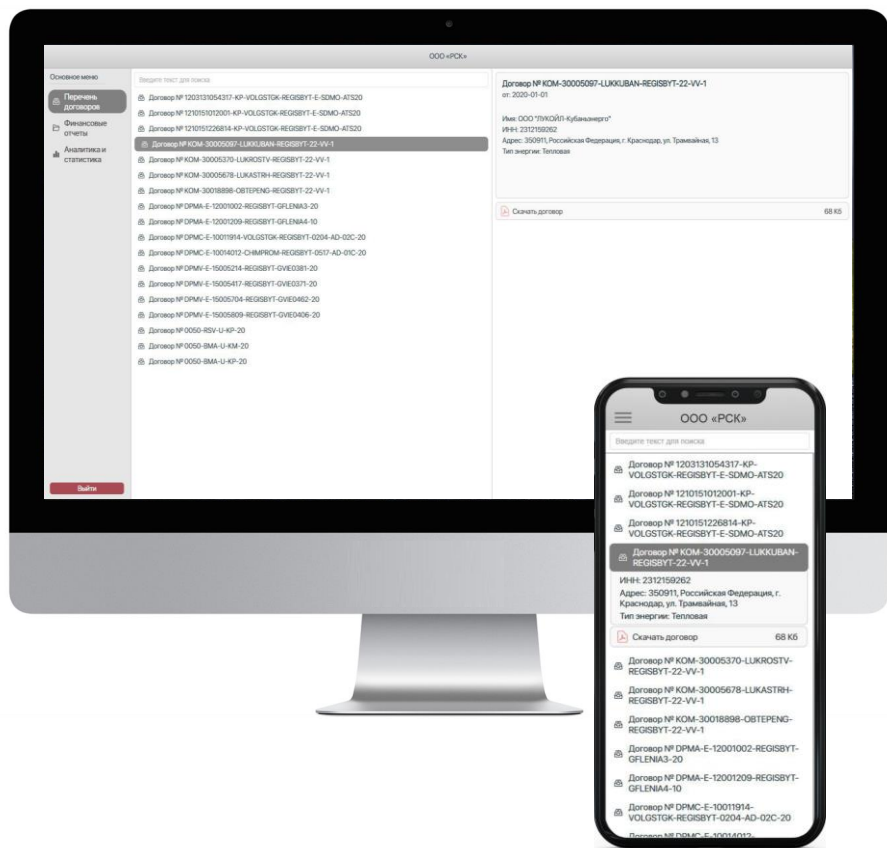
ООО «РСК»

Основное меню

Перечень договоров

Финансовые отчеты

Аналитика и статистика

Выйти

Введите текст для поиска

Договор № 1203131054317-KP-VOLGSTGK-REGISBYT-E-SDMO-ATS20
Договор № 1210151012001-KP-VOLGSTGK-REGISBYT-E-SDMO-ATS20
Договор № 1210151226814-KP-VOLGSTGK-REGISBYT-E-SDMO-ATS20
Договор № KOM-30005097-LUKKUBAN-REGISBYT-22-VV-1
Договор № KOM-30005370-LUKROSTV-REGISBYT-22-VV-1
Договор № KOM-30005678-LUKASTRH-REGISBYT-22-VV-1
Договор № KOM-30018898-OBTEPENG-REGISBYT-22-VV-1
Договор № DPMA-E-12001002-REGISBYT-GFLENIA3-20
Договор № DPMA-E-12001209-REGISBYT-GFLENIA4-10
Договор № DPMC-E-10011914-VOLGSTGK-REGISBYT-0204-AD-02C-20
Договор № DPMC-E-10014012-CHIMPROM-REGISBYT-0517-AD-01C-20
Договор № DPMV-E-15005214-REGISBYT-GVIE0381-20
Договор № DPMV-E-15005417-REGISBYT-GVIE0371-20
Договор № DPMV-E-15005704-REGISBYT-GVIE0462-20
Договор № DPMV-E-15005809-REGISBYT-GVIE0406-20
Договор № 0050-RSV-U-KP-20
Договор № 0050-BMA-U-KM-20
Договор № 0050-BMA-U-KP-20

Договор № KOM-30005097-LUKKUBAN-REGISBYT-22-VV-1
от: 2020-01-01

Имя: ООО "ЛУКОЙЛ-Кубаньэнерго"
ИНН: 2312159262
Адрес: 350911, Российская Федерация, г. Краснодар, ул. Трамвайная, 13
Тип энергии: Тепловая

Скачать договор 68 Кб

ООО «РСК»

Введите текст для поиска

Договор № 1203131054317-KP-VOLGSTGK-REGISBYT-E-SDMO-ATS20
Договор № 1210151012001-KP-VOLGSTGK-REGISBYT-E-SDMO-ATS20
Договор № 1210151226814-KP-VOLGSTGK-REGISBYT-E-SDMO-ATS20
Договор № KOM-30005097-LUKKUBAN-REGISBYT-22-VV-1
ИНН: 2312159262
Адрес: 350911, Российская Федерация, г. Краснодар, ул. Трамвайная, 13
Тип энергии: Тепловая
Скачать договор 68 Кб
Договор № KOM-30005370-LUKROSTV-REGISBYT-22-VV-1
Договор № KOM-30005678-LUKASTRH-REGISBYT-22-VV-1
Договор № KOM-30018898-OBTEPENG-REGISBYT-22-VV-1
Договор № DPMA-E-12001002-REGISBYT-GFLENIA3-20
Договор № DPMA-E-12001209-REGISBYT-GFLENIA4-10
Договор № DPMC-E-10011914-VOLGSTGK-REGISBYT-0204-AD-02C-20
Договор № DPMC-E-10014012-